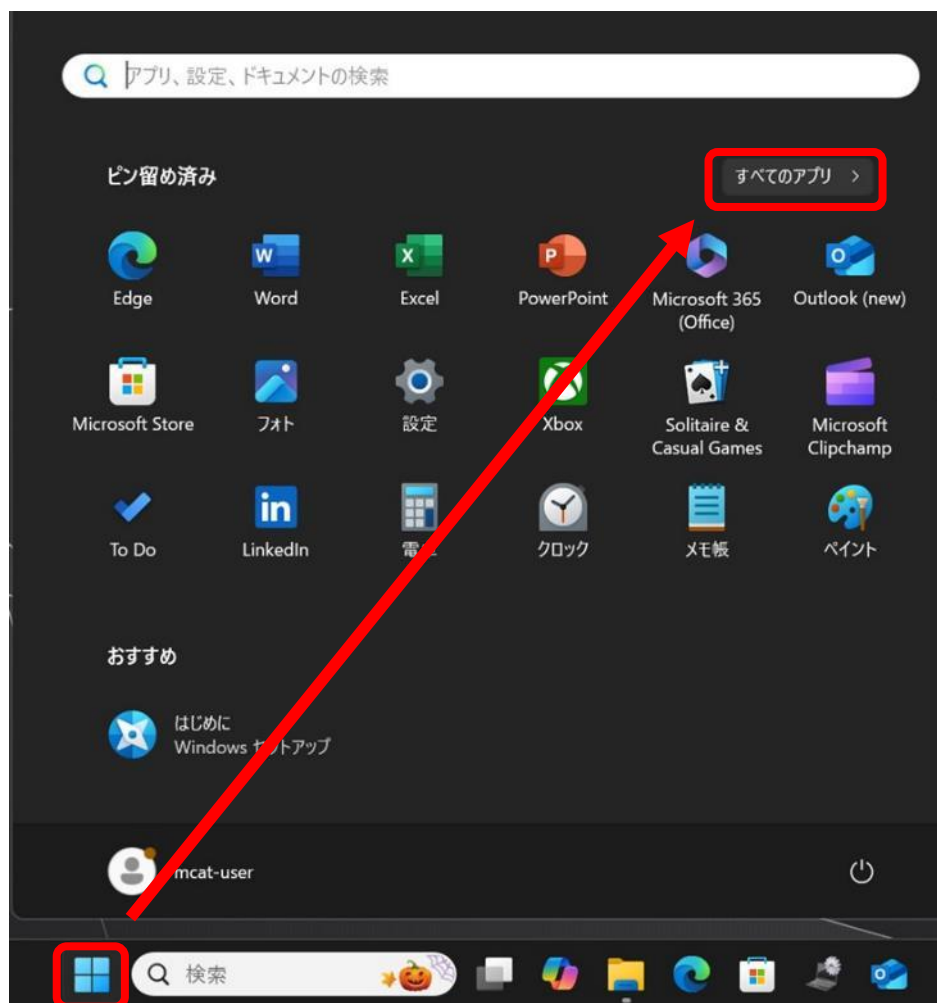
アプリ、設定、ドキュメントの検索

ピン留め済み

すべてのアプリ >

Edge
Word
Excel
PowerPoint
Microsoft 365 (Office)
Outlook (new)
Microsoft Store
フォト
設定
Xbox
Solitaire & Casual Games
Microsoft Clipchamp
To Do
LinkedIn
電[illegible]
クロック
メモ帳
ペイント

おすすめ

はじめに
Windows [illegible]トアップ

mcat-user

検索